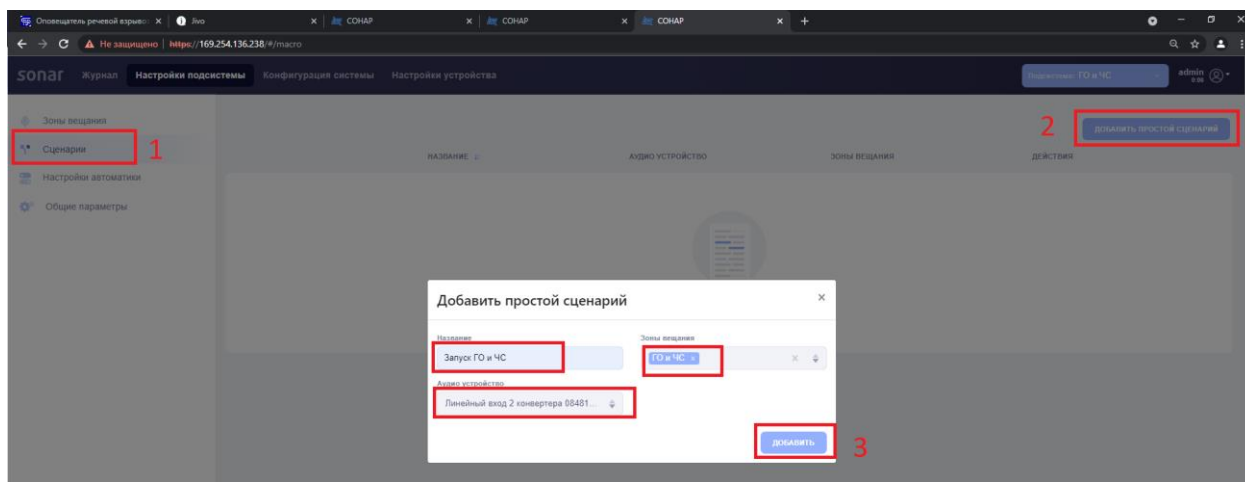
Оповещатель речевой взрывоз × Jivo × СОНАР × СОНАР × СОНАР × +

Не защищено | https://169.254.136.238/#/macro

sonar Журнал Настройки подсистемы Конфигурация системы Настройки устройства

Подсистема: ГО и ЧС

admin

Зоны вещания

Сценарии

1

Настройки автоматики

Общие параметры

2

ДОБАВИТЬ ПРОСТОЙ СЦЕНАРИЙ

НАЗВАНИЕ

АУДИО УСТРОЙСТВО

ЗОНЫ ВЕЩАНИЯ

ДЕЙСТВИЯ

Добавить простой сценарий

×

Название

Запуск ГО и ЧС

Зоны вещания

ГО и ЧС ×

Аудио устройство

Линейный вход 2 конвертера 08481...

ДОБАВИТЬ

3